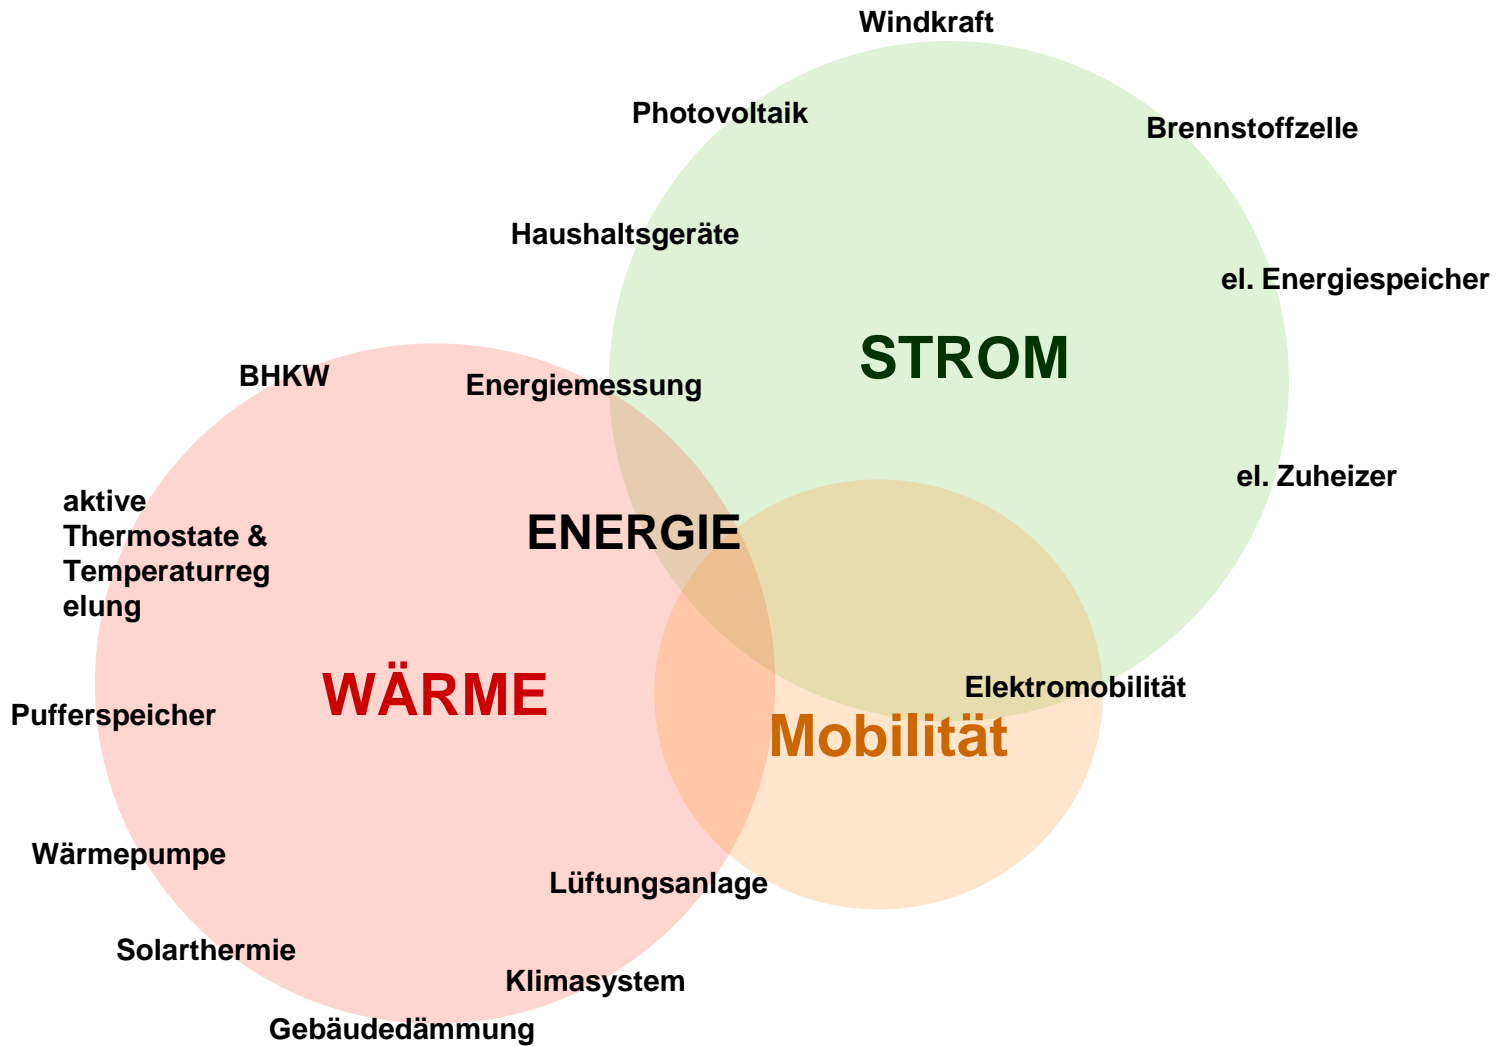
Windkraft

Photovoltaik

Brennstoffzelle

Haushaltsgeräte

el. Energiespeicher

STROM

BHKW

Energiemessung

el. Zuheizer

aktive Thermostate & Temperaturreg elung

ENERGIE

WÄRME

Elektromobilität

Pufferspeicher

Mobilität

Wärmepumpe

Lüftungsanlage

Solarthermie

Klimasystem

Gebäudedämmung